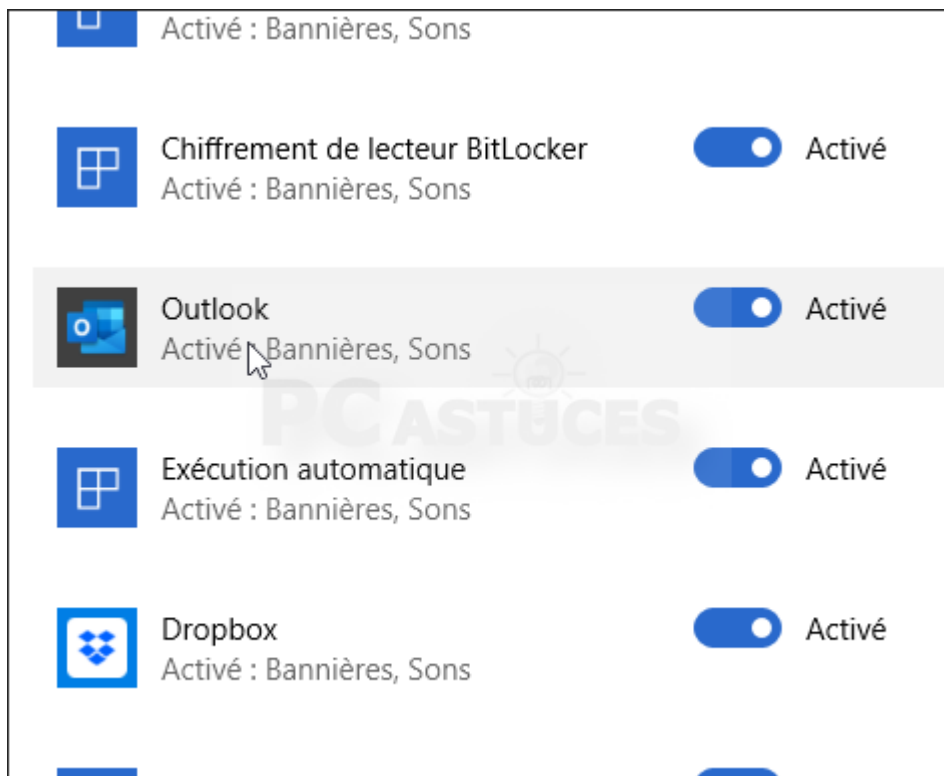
Activé : Bannières, Sons

Chiffrement de lecteur BitLocker
Activé : Bannières, Sons
Activé

Outlook
Activé : Bannières, Sons
Activé

PC ASTUCES

Exécution automatique
Activé : Bannières, Sons
Activé

Dropbox
Activé : Bannières, Sons
Activé